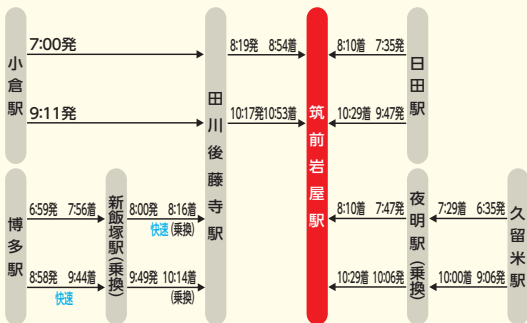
小倉駅
7:00発
9:11発

博多駅
6:59発 7:56着
8:58発 9:44着
快速

新飯塚駅(乗換)
8:00発 8:16着
快速 (乗換)
9:49発 10:14着
(乗換)

田川後藤寺駅
8:19発 8:54着
10:17発10:53着

筑前岩屋駅

8:10着 7:35発
10:29着 9:47発
日田駅

8:10着 7:47発
10:29着 10:06発
夜明駅(乗換)

7:29着 6:35発
10:00着 9:06発
久留米駅